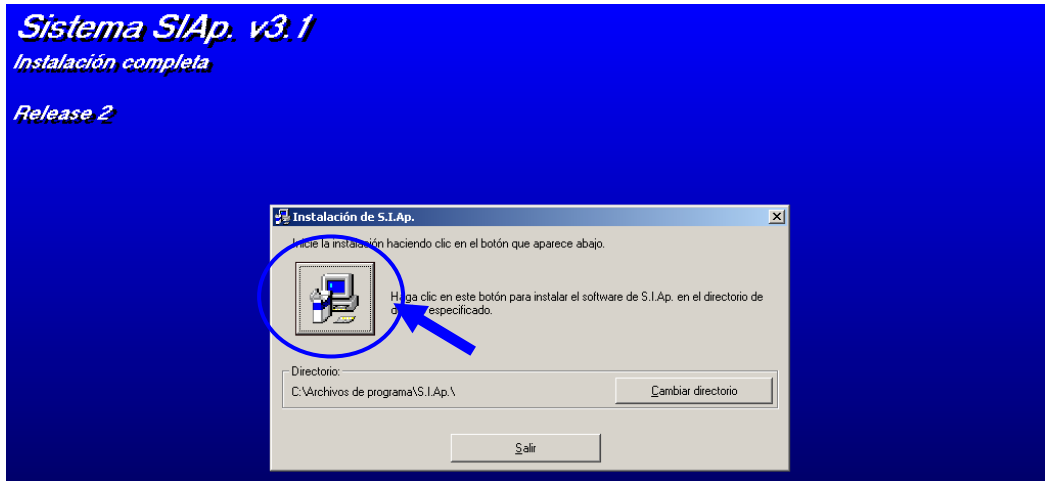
Sistema SIAp. v3.1
Instalación completa

Release 2

Instalación de S.I.Ap.

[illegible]icie la instalación haciendo clic en el botón que aparece abajo.

H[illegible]ga clic en este botón para instalar el software de S.I.Ap. en el directorio de d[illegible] especificado.

Directorio:
C:\Archivos de programa\S.I.Ap.\

Cambiar directorio

Salir